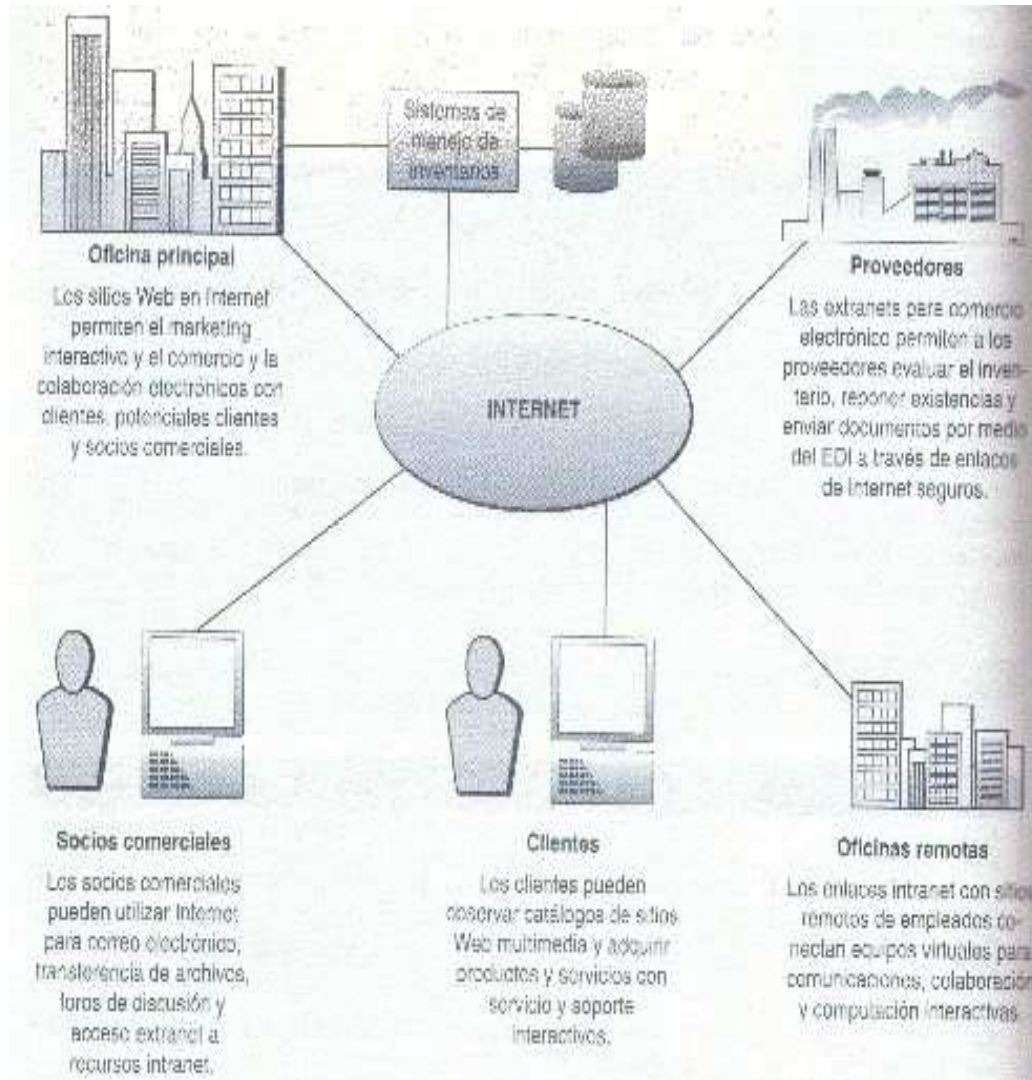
Sistemas de manejo de inventarios

Oficina principal

Los sitios Web en Internet permiten el marketing interactivo y el comercio y la colaboración electrónicos con clientes, potenciales clientes y socios comerciales.

Proveedores

Las extranets para comercio electrónico permiten a los proveedores evaluar el inventario, reponer existencias y enviar documentos por medio del EDI a través de enlaces de Internet seguros.

INTERNET

Socios comerciales

Los socios comerciales pueden utilizar Internet para correo electrónico, transferencia de archivos, foros de discusión y acceso extranet a recursos intranet.

Clientes

Los clientes pueden observar catálogos de sitios Web multimedia y adquirir productos y servicios con servicio y soporte interactivos.

Oficinas remotas

Los enlaces intranet con sitios remotos de empleados conectan equipos virtuales para comunicaciones, colaboración y computación interactivas.